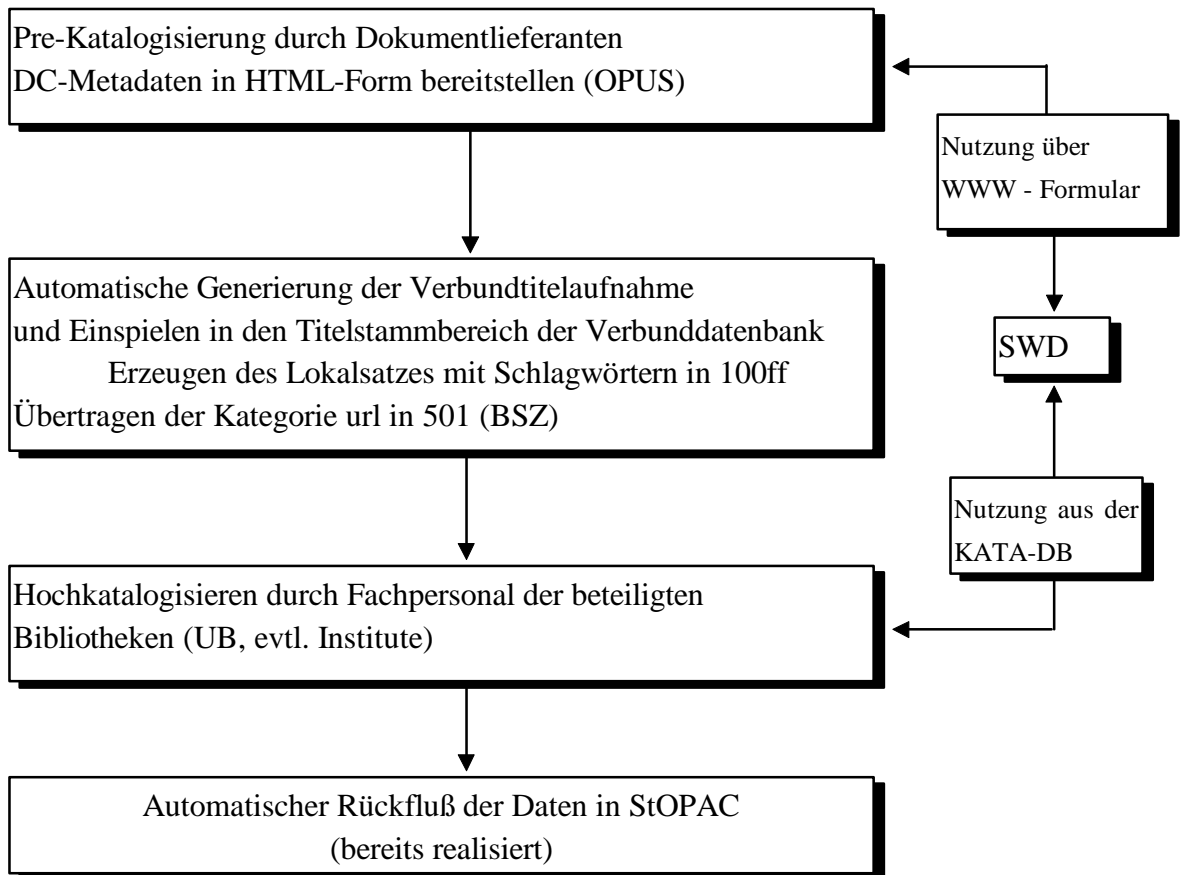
Pre-Katalogisierung durch Dokumentlieferanten
DC-Metadaten in HTML-Form bereitstellen (OPUS)

Nutzung über
WWW - Formular

Automatische Generierung der Verbundtitelaufnahme
und Einspielen in den Titelstammbereich der Verbunddatenbank
Erzeugen des Lokalsatzes mit Schlagwörtern in 100ff
Übertragen der Kategorie url in 501 (BSZ)

SWD

Nutzung aus der
KATA-DB

Hochkatalogisieren durch Fachpersonal der beteiligten
Bibliotheken (UB, evtl. Institute)

Automatischer Rückfluß der Daten in StOPAC
(bereits realisiert)